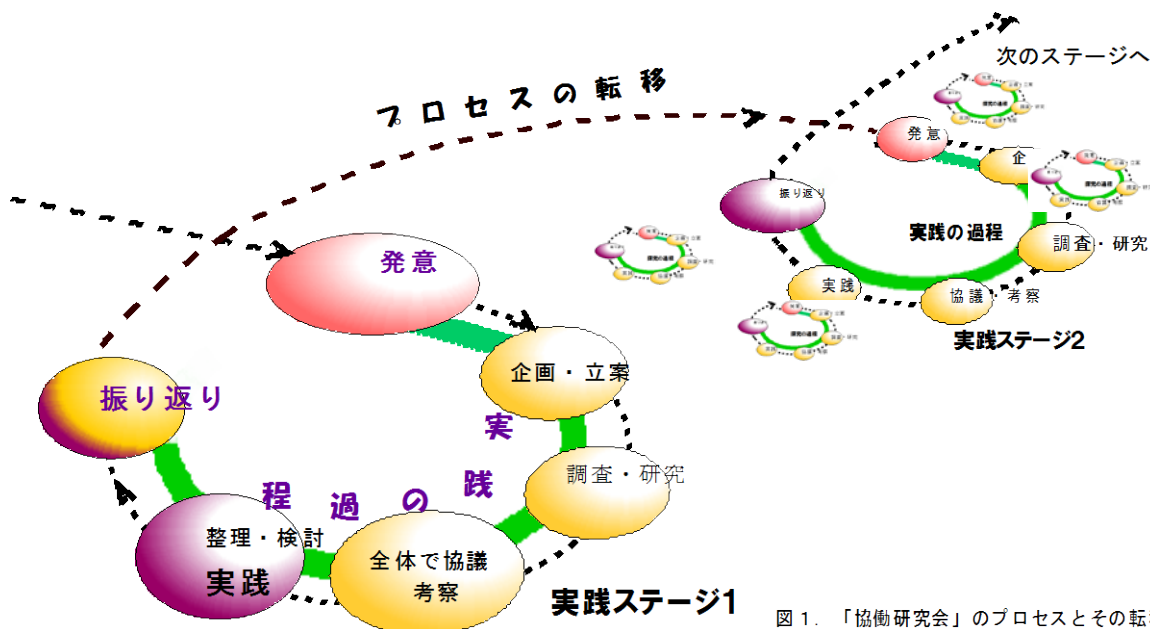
次のステージへ

プロセスの転移

発意

企

振り返り

実践の過程

調査・研究

実践

協議・考察

実践ステージ2

発意

企画・立案

振り返り

実

調査・研究

程

過

の

践

整理・検討

実践

全体で協議

考察

実践ステージ1

図1. 「協働研究会」のプロセスとその転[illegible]